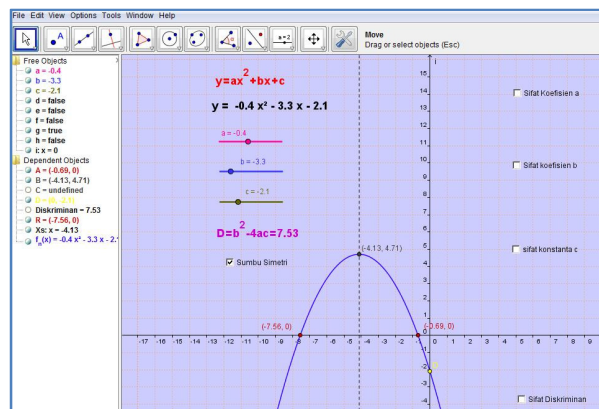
File Edit View Options Tools Window Help

Move
Drag or select objects (Esc)

Free Objects
a = -0.4
b = -3.3
c = -2.1
d = false
e = false
f = false
g = true
h = false
i: x = 0
Dependent Objects
A = (-0.69, 0)
B = (-4.13, 4.71)
C = undefined
D = (0, -2.1)
Diskriminan = 7.53
R = (-7.56, 0)
Xs: x = -4.13
$f_a(x) = -0.4 x^2 - 3.3 x - 2.1$

$y=ax^2+bx+c$

$y = -0.4 x^2 - 3.3 x - 2.1$

a = -0.4

b = -3.3

c = -2.1

$D=b^2-4ac=7.53$

Sumbu Simetri

(-4.13, 4.71)

(-7.56, 0)

(-0.69, 0)

Sifat Koefisien a

Sifat koefisien b

sifat konstanta c

Sifat Diskriminan

15 14 13 12 11 10 9 8 7 6 5 4 3 2 1 -1 -2

-17 -16 -15 -14 -13 -12 -11 -10 -9 -8 -7 -6 -5 -4 -3 -2 -1 1 2 3 4 5 6 7 8